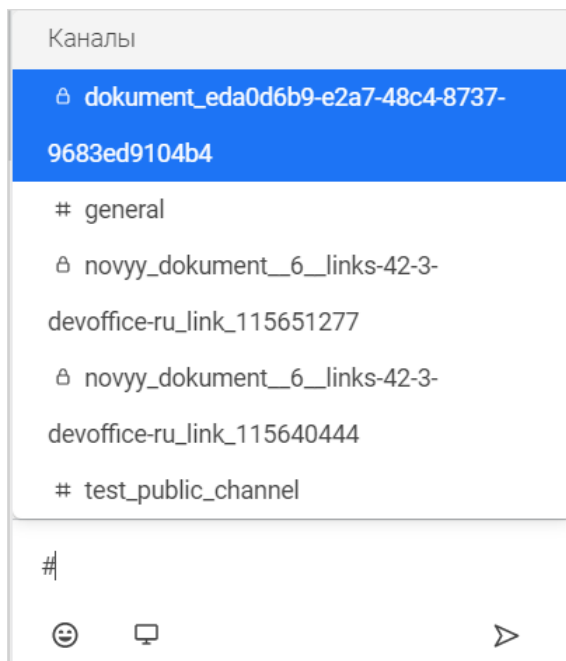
Каналы

dokument_eda0d6b9-e2a7-48c4-8737-9683ed9104b4

# general

novyy_dokument__6__links-42-3-devoffice-ru_link_115651277

novyy_dokument__6__links-42-3-devoffice-ru_link_115640444

# test_public_channel

#